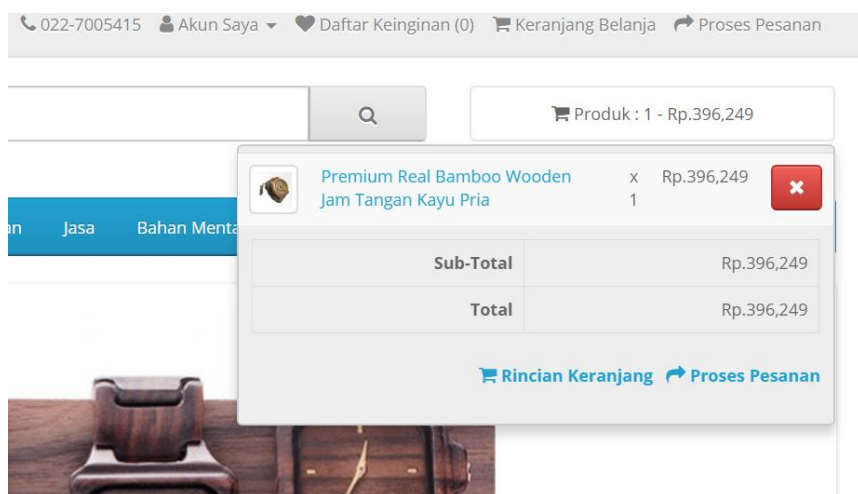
022-7005415 Akun Saya Daftar Keinginan (0) Keranjang Belanja Proses Pesanan

Produk : 1 - Rp.396,249

an Jasa Bahan Menta

Premium Real Bamboo Wooden Jam Tangan Kayu Pria x 1 Rp.396,249

| Sub-Total | Rp.396,249 |
|---|---|
| Total | Rp.396,249 |

Rincian Keranjang Proses Pesanan